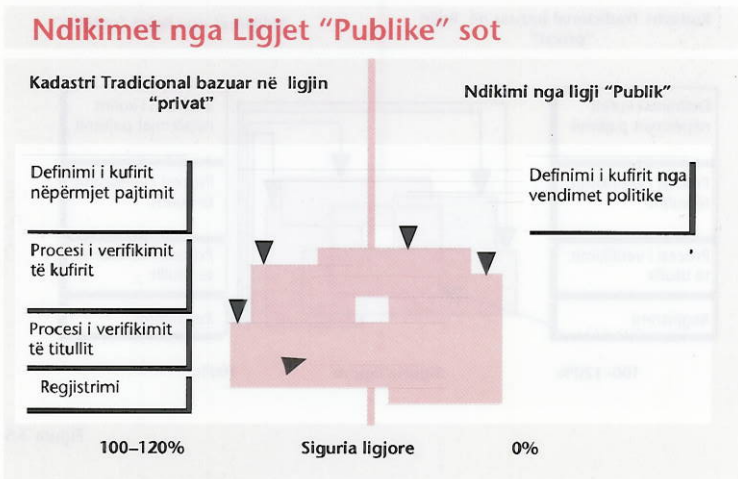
Ndikimet nga Ligjet "Publike" sot

Kadastri Tradicional bazuar në ligjin "privat"

Ndikimi nga ligji "Publik"

Definimi i kufirit nëpërmjet pajtimit

Procesi i verifikimit të kufirit

Procesi i verifikimit të titullit

Regjistrimi

Definimi i kufirit nga vendimet politike

100–120%

Siguria ligjore

0%